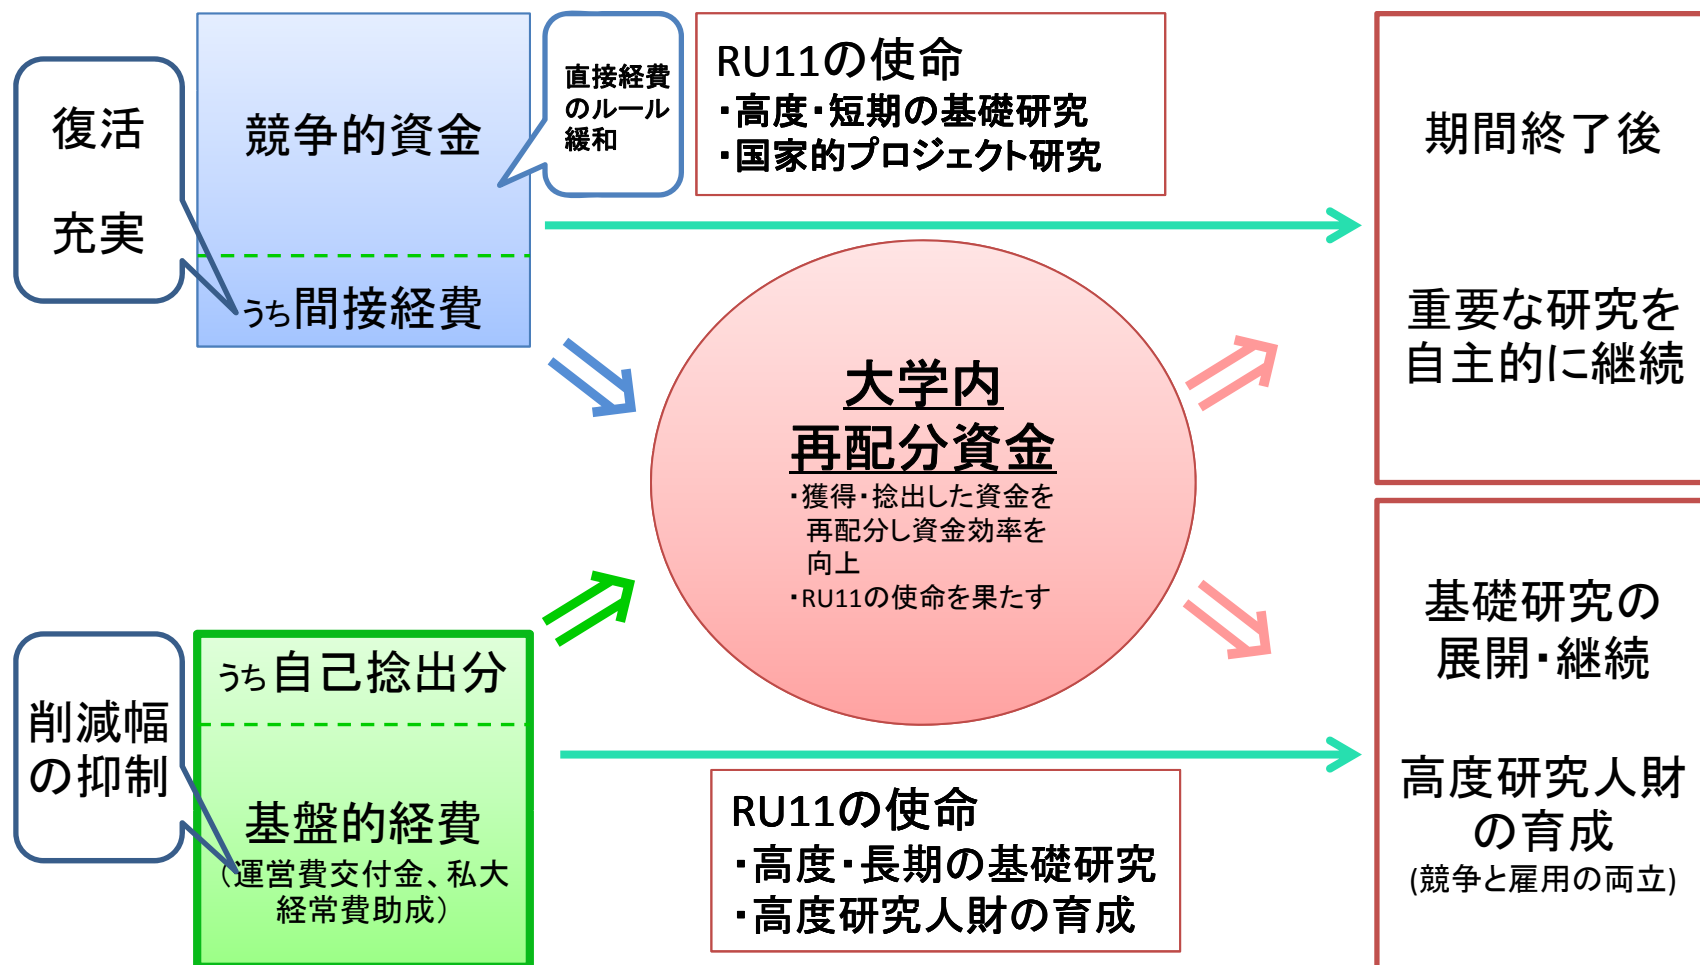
復活

充実

競争的資金

うち間接経費

直接経費のルール緩和

RU11の使命
・高度・短期の基礎研究
・国家的プロジェクト研究

期間終了後

重要な研究を自主的に継続

大学内
再配分資金
・獲得・捻出した資金を再配分し資金効率を向上
・RU11の使命を果たす

削減幅の抑制

うち自己捻出分

基盤的経費
(運営費交付金、私大経常費助成)

RU11の使命
・高度・長期の基礎研究
・高度研究人財の育成

基礎研究の展開・継続

高度研究人財の育成
(競争と雇用の両立)